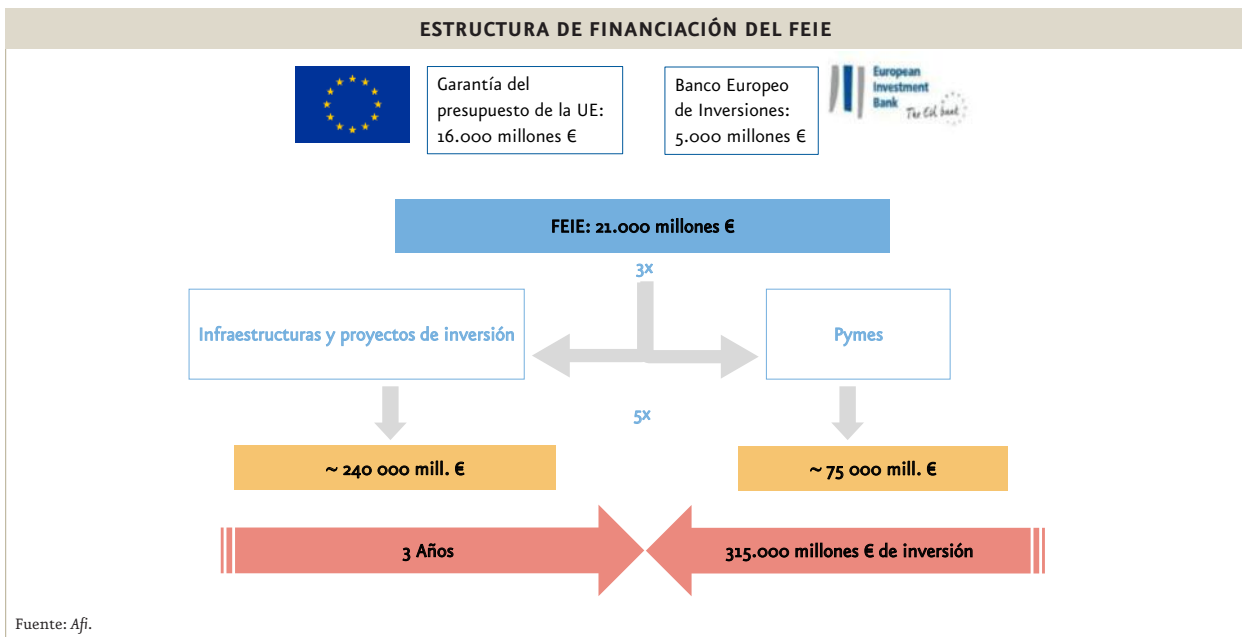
ESTRUCTURA DE FINANCIACIÓN DEL FEIE

Garantía del presupuesto de la UE: 16.000 millones €

Banco Europeo de Inversiones: 5.000 millones €

European Investment Bank
The EU bank

FEIE: 21.000 millones €

3x

Infraestructuras y proyectos de inversión

Pymes

5x

~ 240 000 mill. €

~ 75 000 mill. €

3 Años

315.000 millones € de inversión

Fuente: *Afi*.